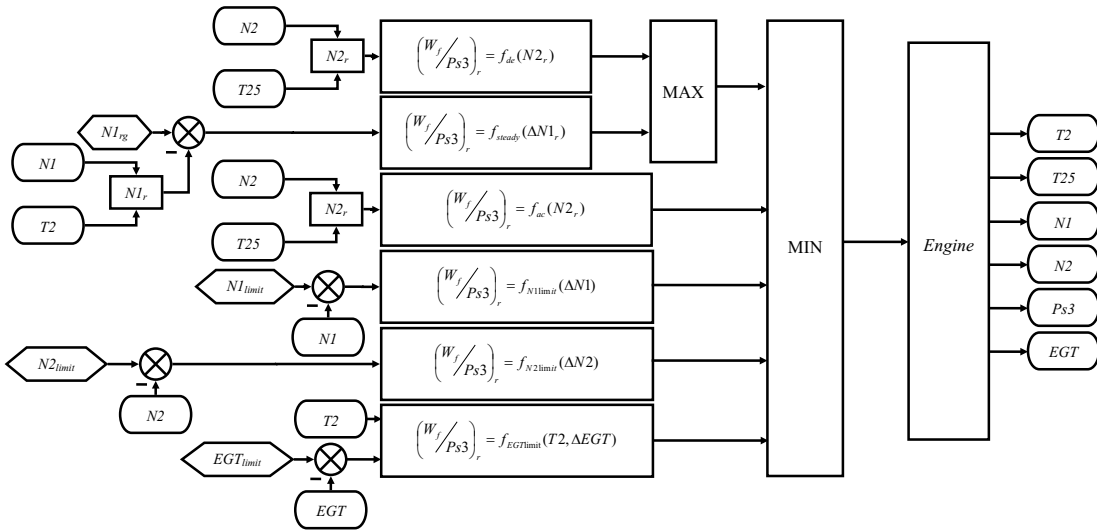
N2

$N2_r$

T25

$\left(\frac{W_f}{Ps3}\right)_r = f_{dc}(N2_r)$

MAX

$N1_{rg}$

N1

$N1_r$

T2

$\left(\frac{W_f}{Ps3}\right)_r = f_{steady}(\Delta N1_r)$

N2

$N2_r$

T25

$\left(\frac{W_f}{Ps3}\right)_r = f_{ac}(N2_r)$

$N1_{limit}$

N1

$\left(\frac{W_f}{Ps3}\right)_r = f_{N1limit}(\Delta N1)$

MIN

Engine

$N2_{limit}$

N2

$\left(\frac{W_f}{Ps3}\right)_r = f_{N2limit}(\Delta N2)$

T2

$EGT_{limit}$

EGT

$\left(\frac{W_f}{Ps3}\right)_r = f_{EGTlimit}(T2, \Delta EGT)$

T2

T25

N1

N2

Ps3

EGT